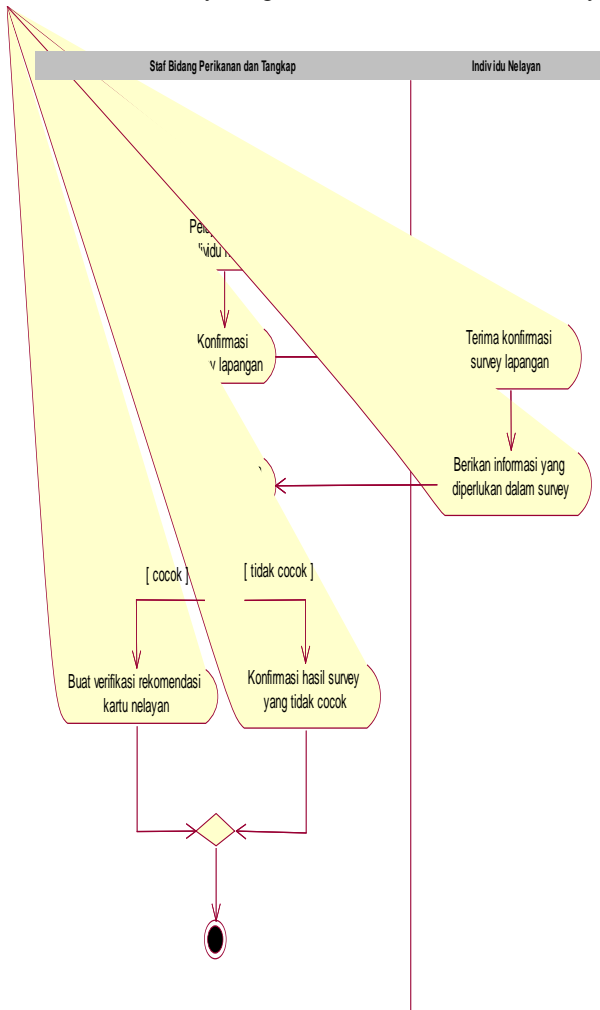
Staf Bidang Perikanan dan Tangkap

Indiv idu Nelayan

Pela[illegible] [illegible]ividu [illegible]

Konfirmasi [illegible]y lapangan

Terima konfirmasi survey lapangan

Berikan informasi yang diperlukan dalam survey

[ cocok ]

[ tidak cocok ]

Buat verifikasi rekomendasi kartu nelayan

Konfirmasi hasil survey yang tidak cocok